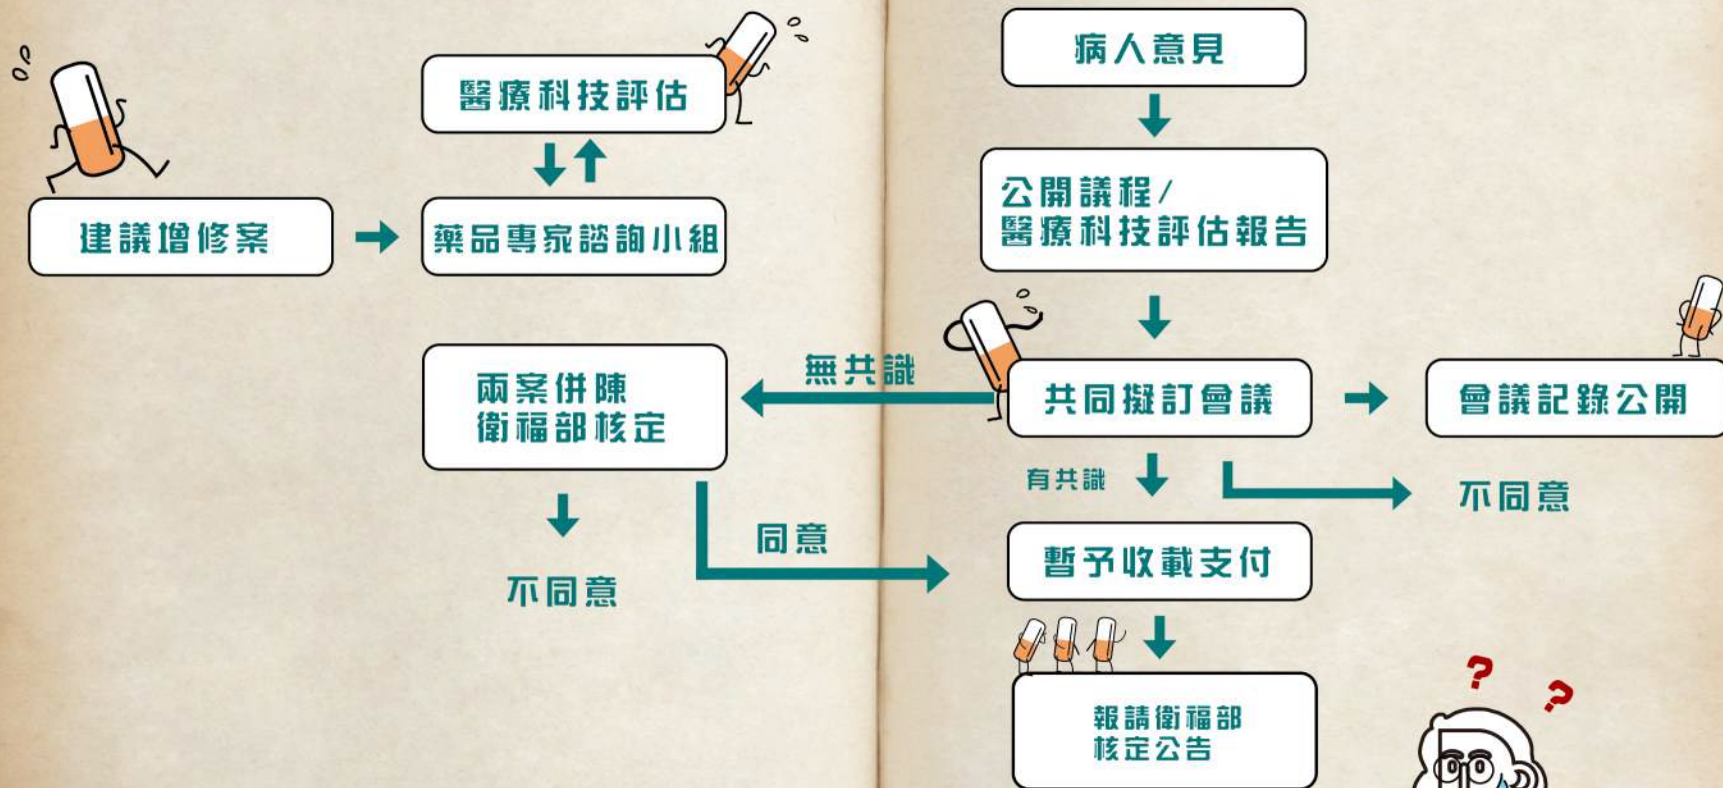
醫療科技評估

建議增修案

藥品專家諮詢小組

兩案併陳
衛福部核定

不同意

同意

無共識

病人意見

公開議程/
醫療科技評估報告

共同擬訂會議

會議記錄公開

有共識

不同意

暫予收載支付

報請衛福部
核定公告

?

?